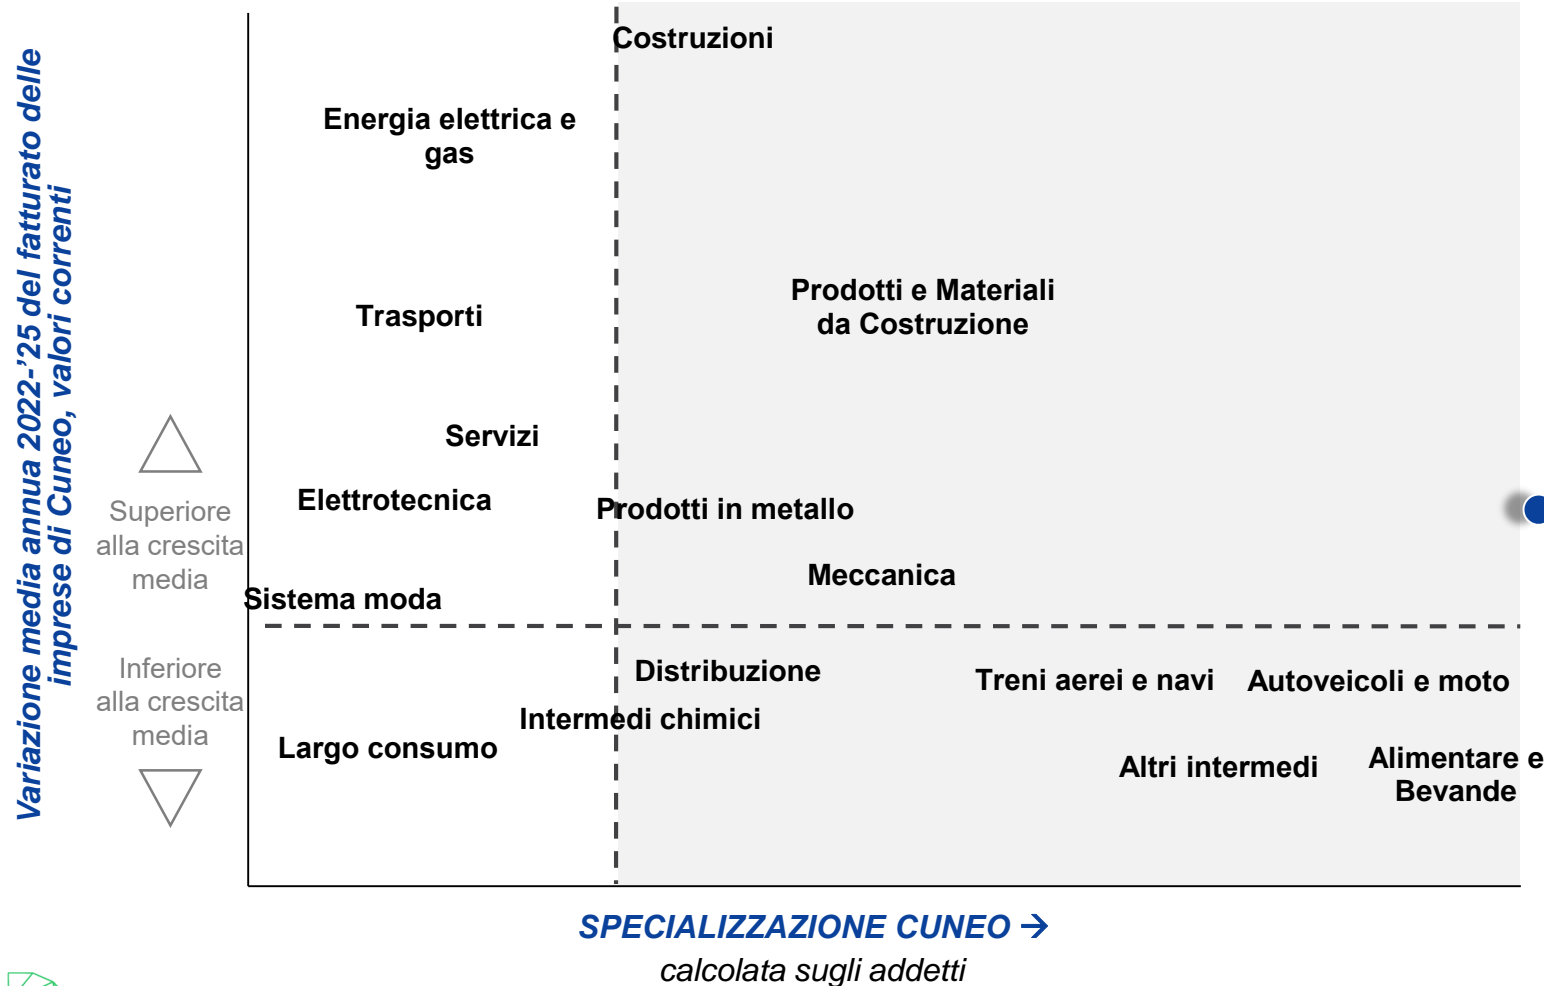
Variazione media annua 2022-'25 del fatturato delle imprese di Cuneo, valori correnti

Costruzioni

Energia elettrica e gas

Trasporti

Prodotti e Materiali da Costruzione

Servizi

Superiore alla crescita media

Elettrotecnica

Prodotti in metallo

Meccanica

Sistema moda

Inferiore alla crescita media

Distribuzione

Treni aerei e navi

Autoveicoli e moto

Intermedi chimici

Largo consumo

Altri intermedi

Alimentare e Bevande

SPECIALIZZAZIONE CUNEO →

calcolata sugli addetti